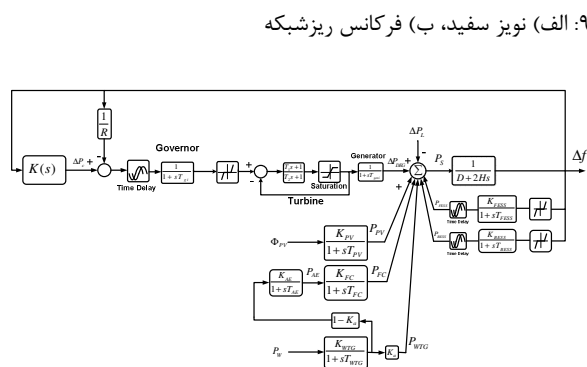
:۹. الف) نویز سفید، ب) فرکانس ریزشبکه

$\frac{1}{R}$

$K(s)$

$\Delta P_c$

+

-

Time Delay

Governor

$\frac{1}{1+sT_{gt}}$

$\frac{T_1 s+1}{T_2 s+1}$

Saturation

Turbine

Generator

$\frac{1}{1+sT_{gen}}$

$\Delta P_{DEG}$

$\Delta P_L$

-

+

$\Sigma$

$P_S$

$\frac{1}{D+2Hs}$

$\Delta f$

$P_{FESS}$

Time Delay

$\frac{K_{FESS}}{1+sT_{FESS}}$

$P_{BESS}$

Time Delay

$\frac{K_{BESS}}{1+sT_{BESS}}$

$\Phi_{PV}$

$\frac{K_{PV}}{1+sT_{PV}}$

$P_{PV}$

$\frac{K_{AE}}{1+sT_{AE}}$

$P_{AE}$

$\frac{K_{FC}}{1+sT_{FC}}$

$P_{FC}$

$1-K_n$

$P_W$

$\frac{K_{WTG}}{1+sT_{WTG}}$

$K_n$

$P_{WTG}$